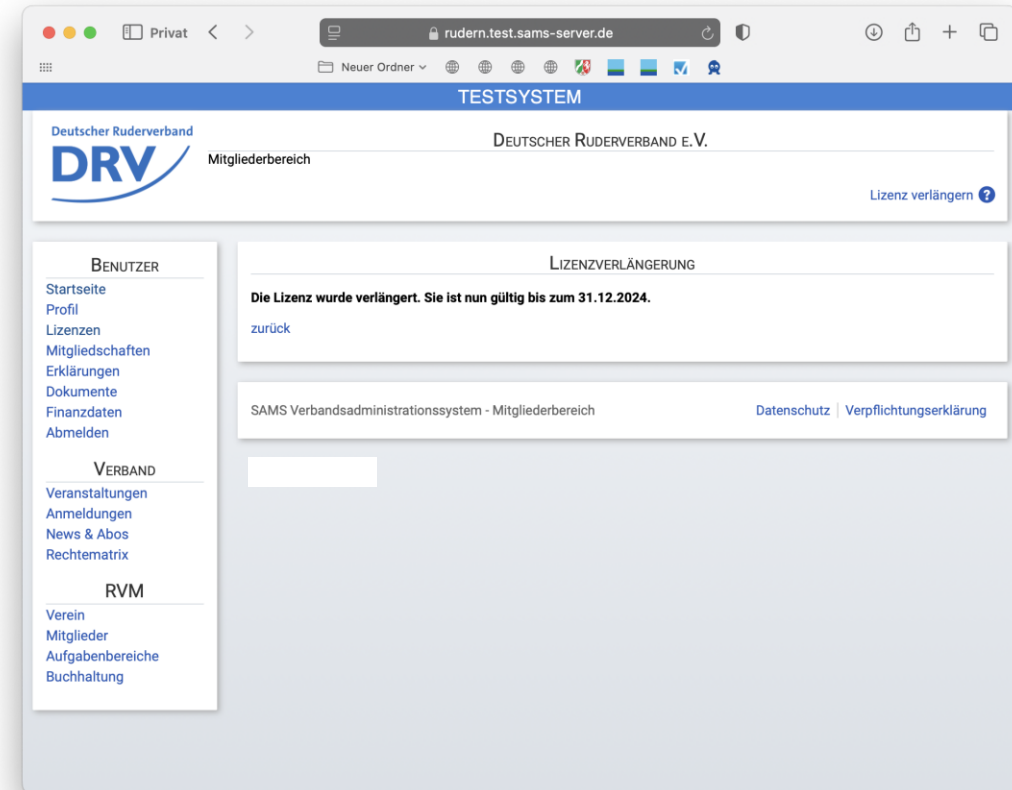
Privat

rudern.test.sams-server.de

Neuer Ordner

TESTSYSTEM

Deutscher Ruderverband
DRV

Deutscher Ruderverband e.V.

Mitgliederbereich

Lizenz verlängern ?

Benutzer
Startseite
Profil
Lizenzen
Mitgliedschaften
Erklärungen
Dokumente
Finanzdaten
Abmelden

Verband
Veranstaltungen
Anmeldungen
News & Abos
Rechtematrix

RVM
Verein
Mitglieder
Aufgabenbereiche
Buchhaltung

Lizenzverlängerung

Die Lizenz wurde verlängert. Sie ist nun gültig bis zum 31.12.2024.

zurück

SAMS Verbandsadministrationssystem - Mitgliederbereich

Datenschutz | Verpflichtungserklärung